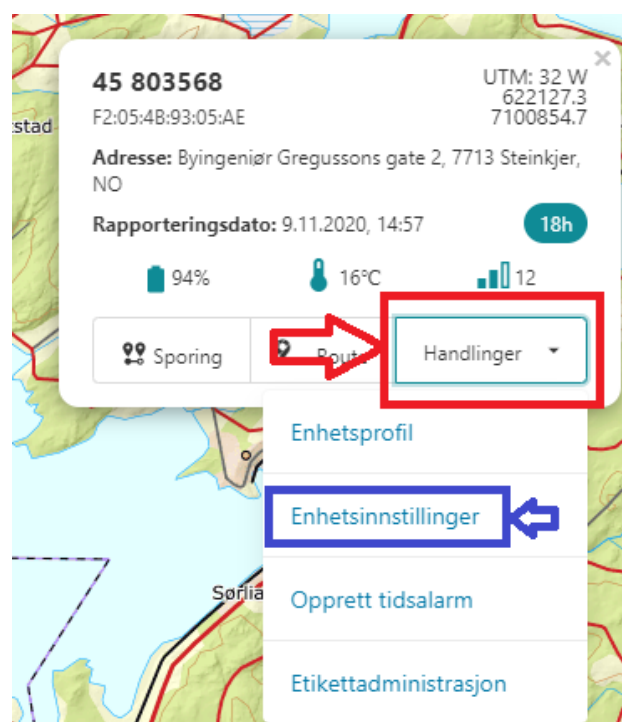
×

45 803568
F2:05:4B:93:05:AE

UTM: 32 W
622127.3
7100854.7

stad

Adresse: Byingeniør Gregussons gate 2, 7713 Steinkjer, NO

Rapporteringsdato: 9.11.2020, 14:57

18h

94%

16°C

12

Sporing

Rout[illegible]

Handlinger

Enhetsprofil

Enhetsinnstillinger

Sørlia

Opprett tidsalarm

Etikettadministrasjon